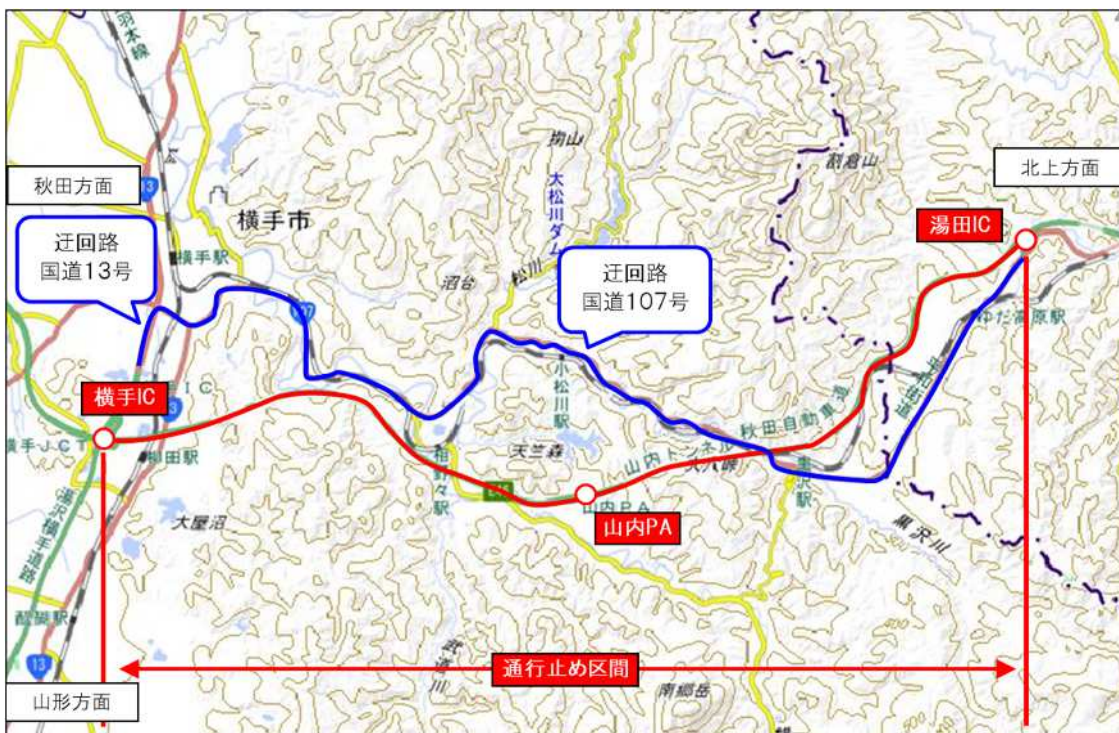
秋田方面

北上方面

迂回路
国道13号

迂回路
国道107号

横手市

湯田IC

横手IC

山内PA

山形方面

通行止め区間

羽本線

横手駅

鶴山

大松川ダム

松川

沼台

割倉山

小松川駅

天竺森

山内トンネル

秋田自動車道

ゆだ錦原駅

横手JCT

柳田駅

相野々駅

大屋沼

山内PA

黒沢駅

黒沢川

湯沢横手道路

醍醐駅

武道川

南郷岳

13

107